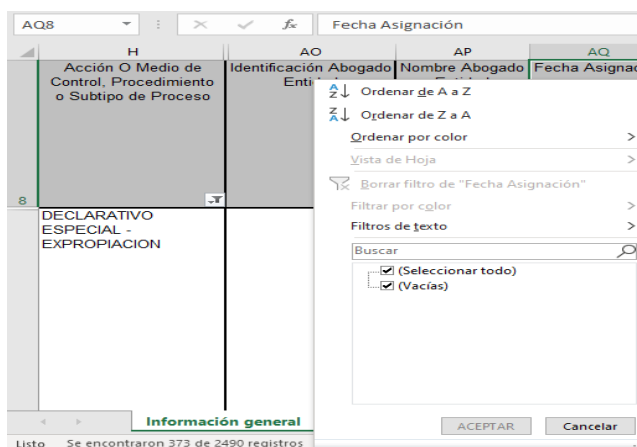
AQ8

Fecha Asignación

H

AO

AP

AQ

Acción O Medio de Control, Procedimiento o Subtipo de Proceso

Identificación Abogado Enti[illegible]

Nombre Abogado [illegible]

Fecha Asignac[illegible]

8

DECLARATIVO ESPECIAL - EXPROPIACION

Ordenar de A a Z

Ordenar de Z a A

Ordenar por color

Vista de Hoja

Borrar filtro de "Fecha Asignación"

Filtrar por color

Filtros de texto

Buscar

(Seleccionar todo)

(Vacías)

ACEPTAR

Cancelar

Información general

Listo

Se encontraron 373 de 2490 registros